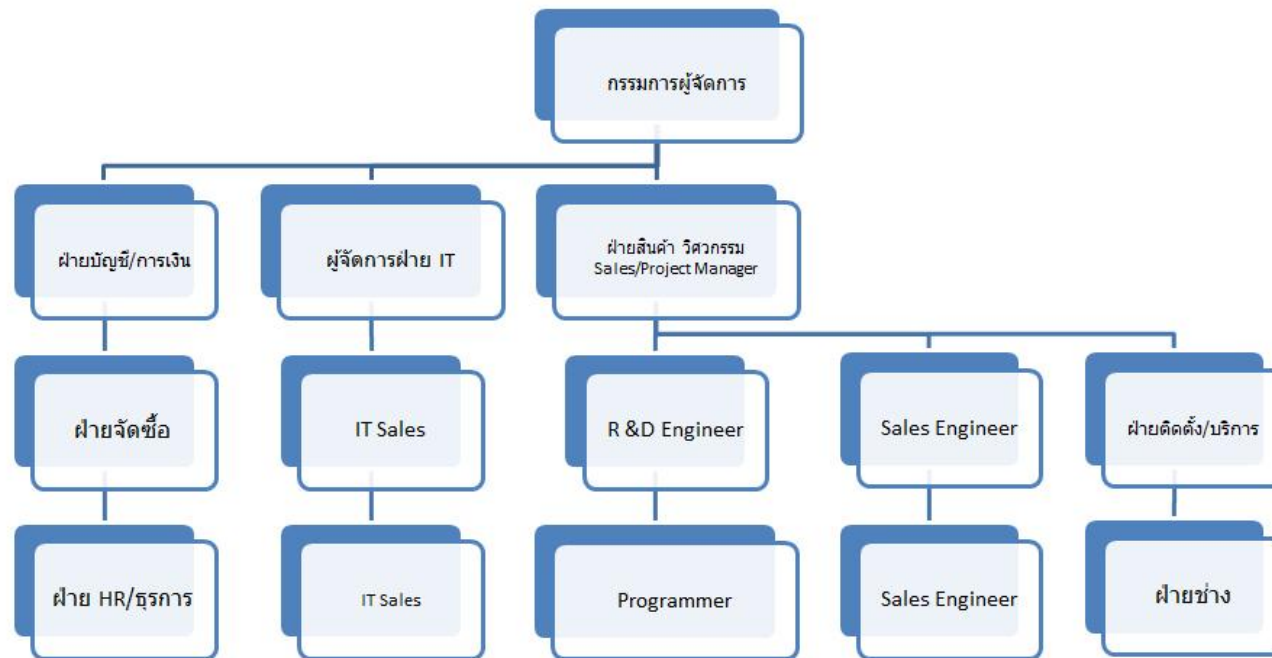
กรรมการผู้จัดการ

ฝ่ายบัญชี/การเงิน

ผู้จัดการฝ่าย IT

ฝ่ายสินค้า วิศวกรรม Sales/Project Manager

ฝ่ายจัดซื้อ

IT Sales

R &D Engineer

Sales Engineer

ฝ่ายติดตั้ง/บริการ

ฝ่าย HR/ธุรการ

IT Sales

Programmer

Sales Engineer

ฝ่ายช่าง